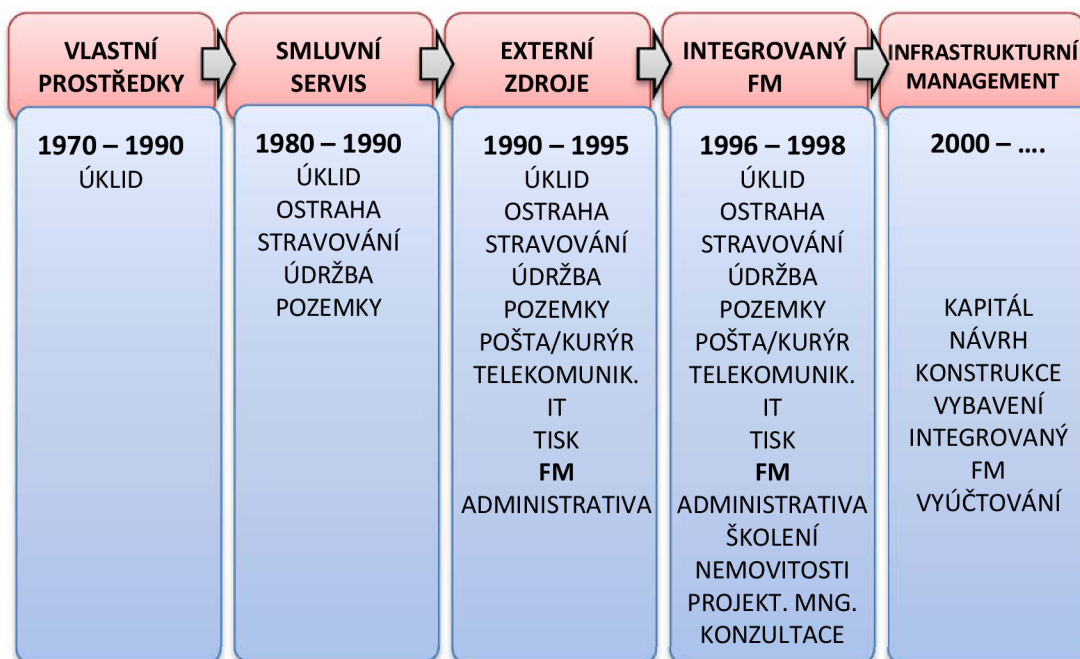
VLASTNÍ PROSTŘEDKY

1970 – 1990
ÚKLID

SMLUVNÍ SERVIS

1980 – 1990
ÚKLID
OSTRAHA
STRAVOVÁNÍ
ÚDRŽBA
POZEMKY

EXTERNÍ ZDROJE

1990 – 1995
ÚKLID
OSTRAHA
STRAVOVÁNÍ
ÚDRŽBA
POZEMKY
POŠTA/KURÝR
TELEKOMUNIK.
IT
TISK
FM
ADMINISTRATIVA

INTEGROVANÝ FM

1996 – 1998
ÚKLID
OSTRAHA
STRAVOVÁNÍ
ÚDRŽBA
POZEMKY
POŠTA/KURÝR
TELEKOMUNIK.
IT
TISK
FM
ADMINISTRATIVA
ŠKOLENÍ
NEMOVITOSTI
PROJEKT. MNG.
KONZULTACE

INFRASTRUKTURNÍ MANAGEMENT

2000 – ....
KAPITÁL
NÁVRH
KONSTRUKCE
VYBAVENÍ
INTEGROVANÝ FM
VYÚČTOVÁNÍ